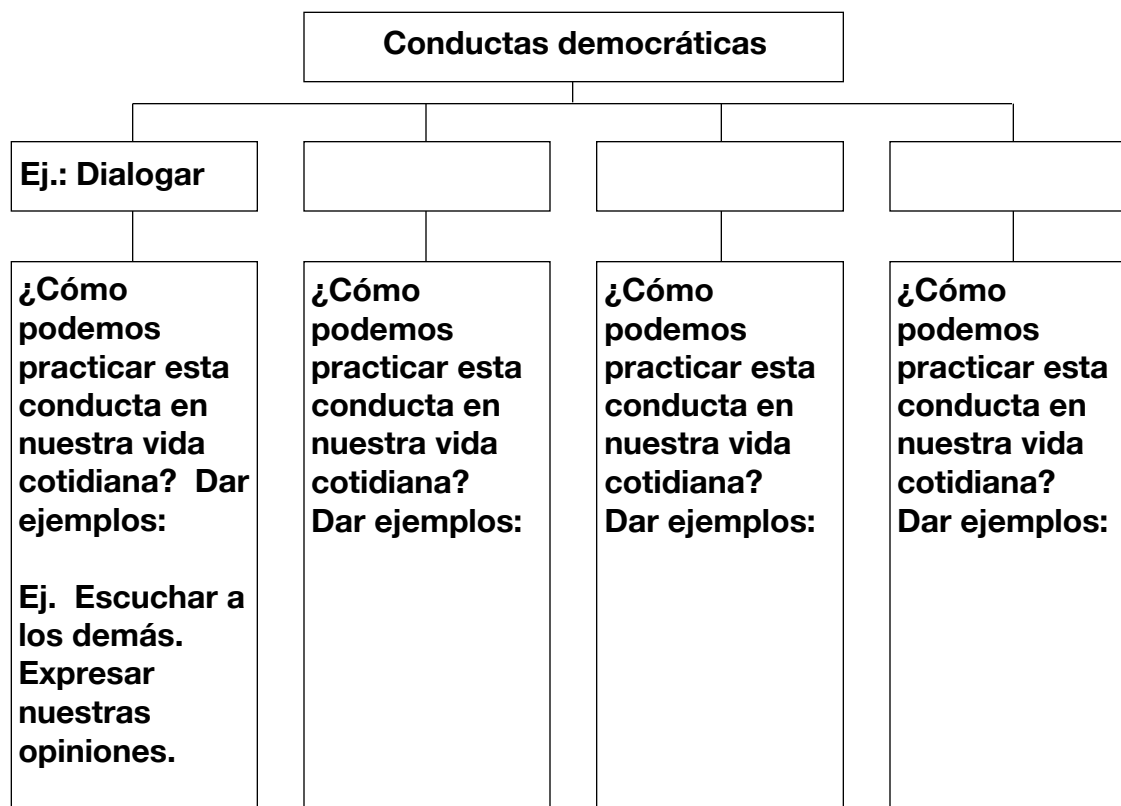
Conductas democráticas

Ej.: Dialogar

¿Cómo podemos practicar esta conducta en nuestra vida cotidiana? Dar ejemplos:

Ej. Escuchar a los demás. Expresar nuestras opiniones.

¿Cómo podemos practicar esta conducta en nuestra vida cotidiana? Dar ejemplos:

¿Cómo podemos practicar esta conducta en nuestra vida cotidiana? Dar ejemplos:

¿Cómo podemos practicar esta conducta en nuestra vida cotidiana? Dar ejemplos: